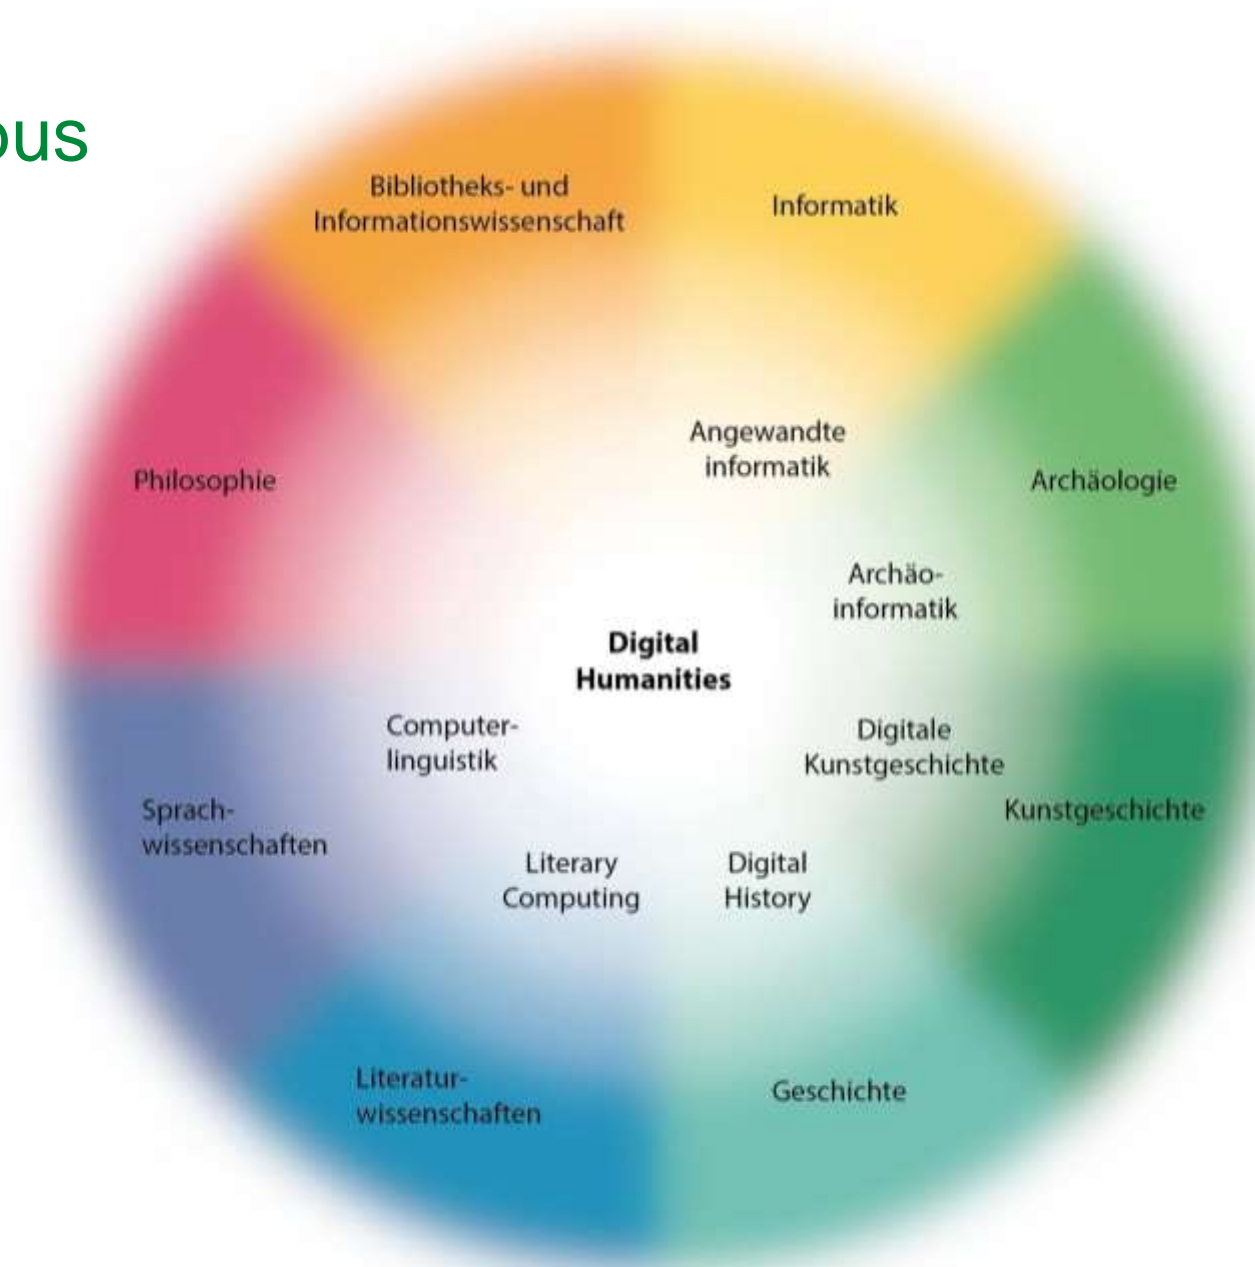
ous

Bibliotheks- und Informationswissenschaft

Informatik

Angewandte informatik

Philosophie

Archäologie

Archäoinformatik

Digital Humanities

Computerlinguistik

Digitale Kunstgeschichte

Kunstgeschichte

Sprachwissenschaften

Literary Computing

Digital History

Literaturwissenschaften

Geschichte